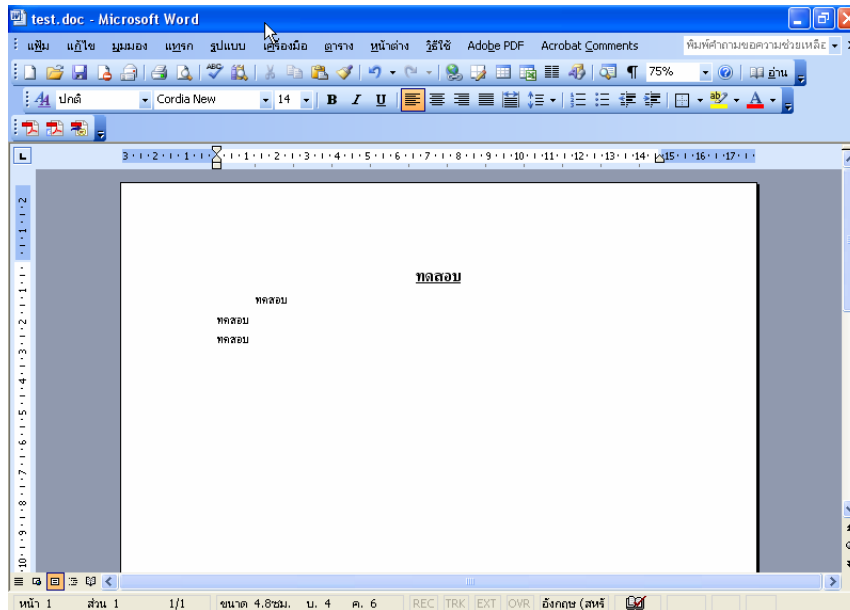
test.doc - Microsoft Word

แฟ้ม แก้ไข มุมมอง แทรก รูปแบบ เครื่องมือ ตาราง หน้าต่าง วิธีใช้ Adobe PDF Acrobat Comments พิมพ์คำถามขอความช่วยเหลือ

75% อ่าน

ปกติ Cordia New 14 B I U

ทดสอบ

ทดสอบ

ทดสอบ

ทดสอบ

หน้า 1 ส่วน 1 1/1 ขนาด 4.8ซม. บ. 4 ค. 6 REC TRK EXT OVR อังกฤษ (สหรั